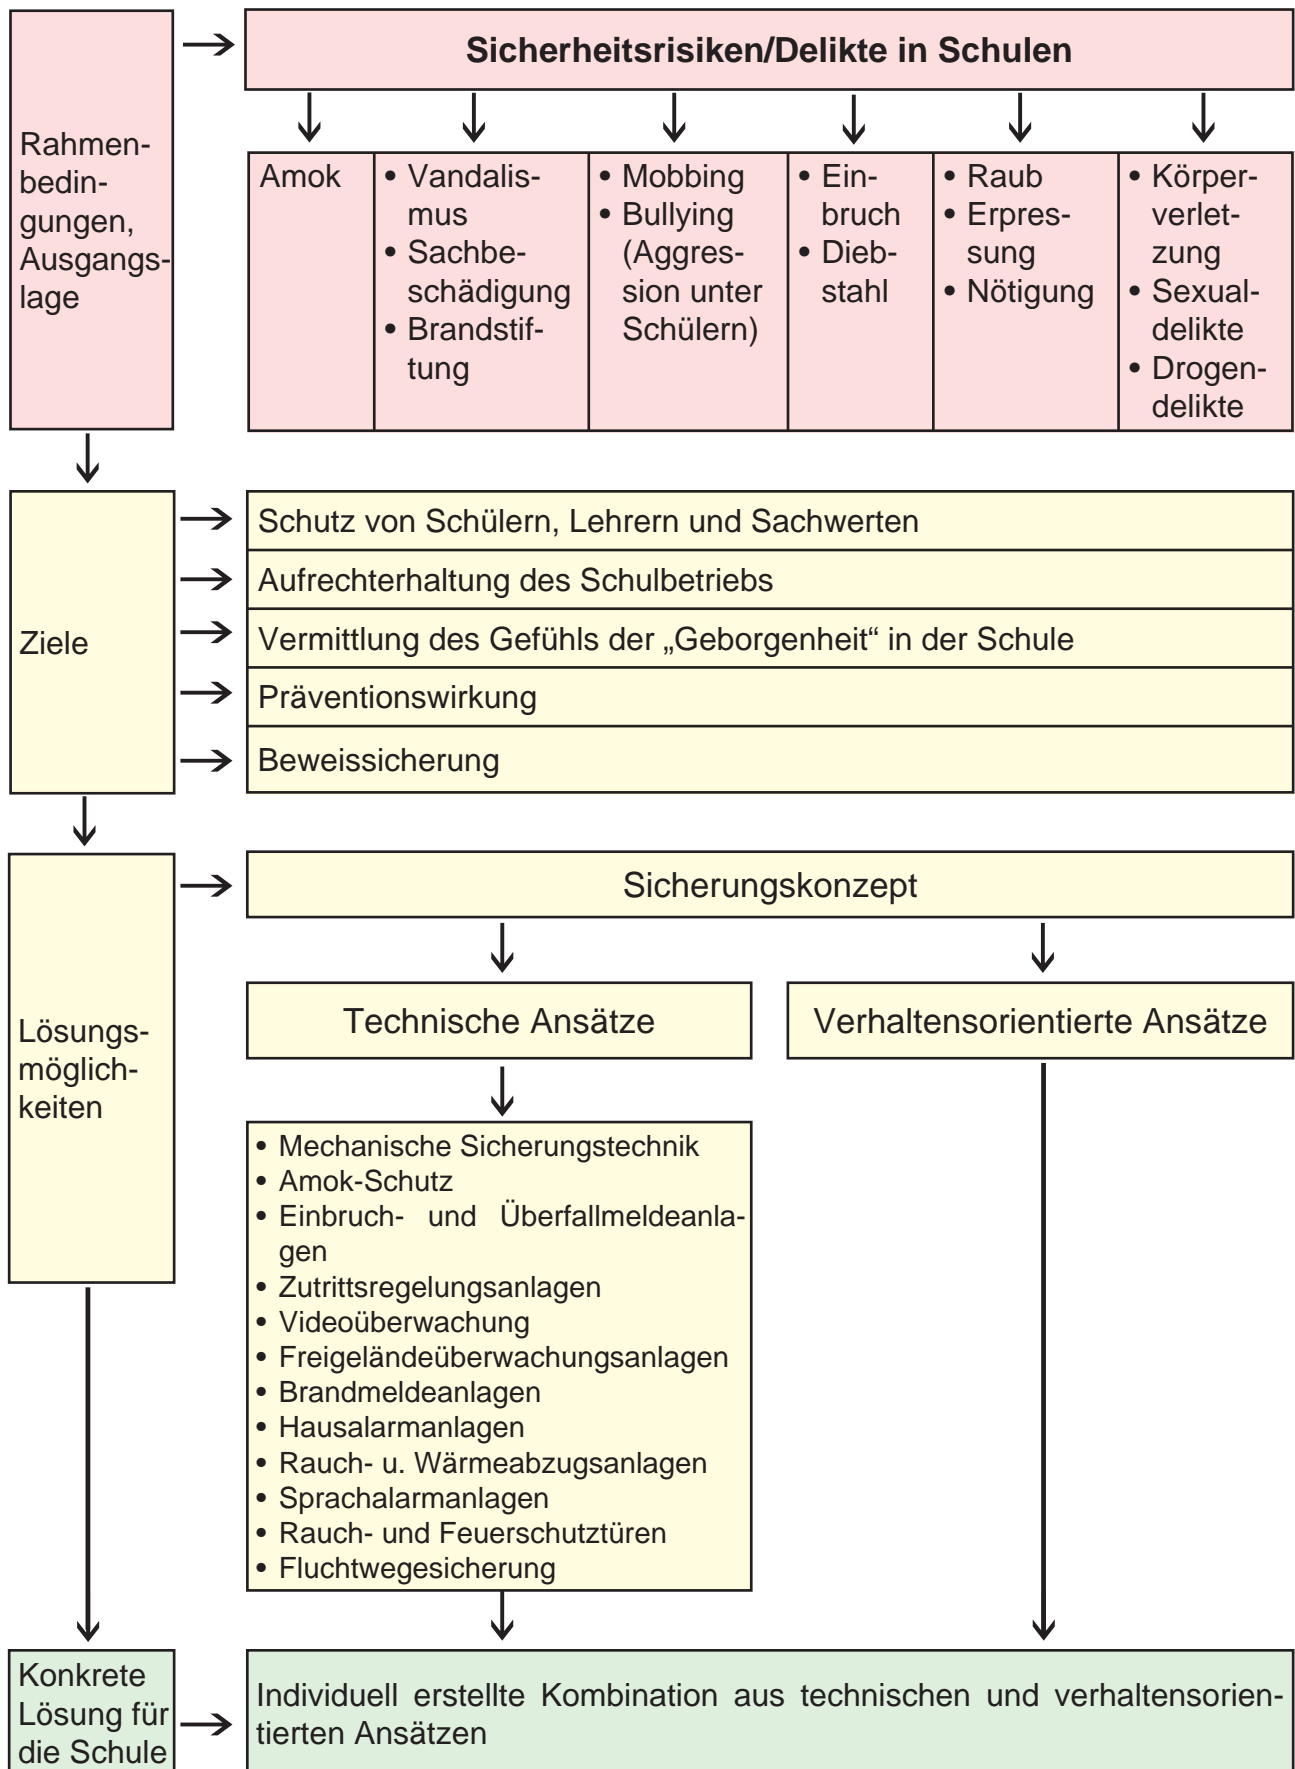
Rahmenbedingungen, Ausgangslage

Sicherheitsrisiken/Delikte in Schulen

| Amok | • Vandalismus • Sachbeschädigung • Brandstiftung | • Mobbing • Bullying (Aggression unter Schülern) | • Einbruch • Diebstahl | • Raub • Erpressung • Nötigung | • Körperverletzung • Sexualdelikte • Drogendelikte |
|---|---|---|---|---|---|

Ziele

Schutz von Schülern, Lehrern und Sachwerten

Aufrechterhaltung des Schulbetriebs

Vermittlung des Gefühls der „Geborgenheit“ in der Schule

Präventionswirkung

Beweissicherung

Lösungsmöglichkeiten

Sicherungskonzept

Technische Ansätze

Verhaltensorientierte Ansätze

• Mechanische Sicherungstechnik
• Amok-Schutz
• Einbruch- und Überfallmeldeanlagen
• Zutrittsregelungsanlagen
• Videoüberwachung
• Freigeländeüberwachungsanlagen
• Brandmeldeanlagen
• Hausalarmanlagen
• Rauch- u. Wärmeabzugsanlagen
• Sprachalarmanlagen
• Rauch- und Feuerschutztüren
• Fluchtwegesicherung

Konkrete Lösung für die Schule

Individuell erstellte Kombination aus technischen und verhaltensorientierten Ansätzen